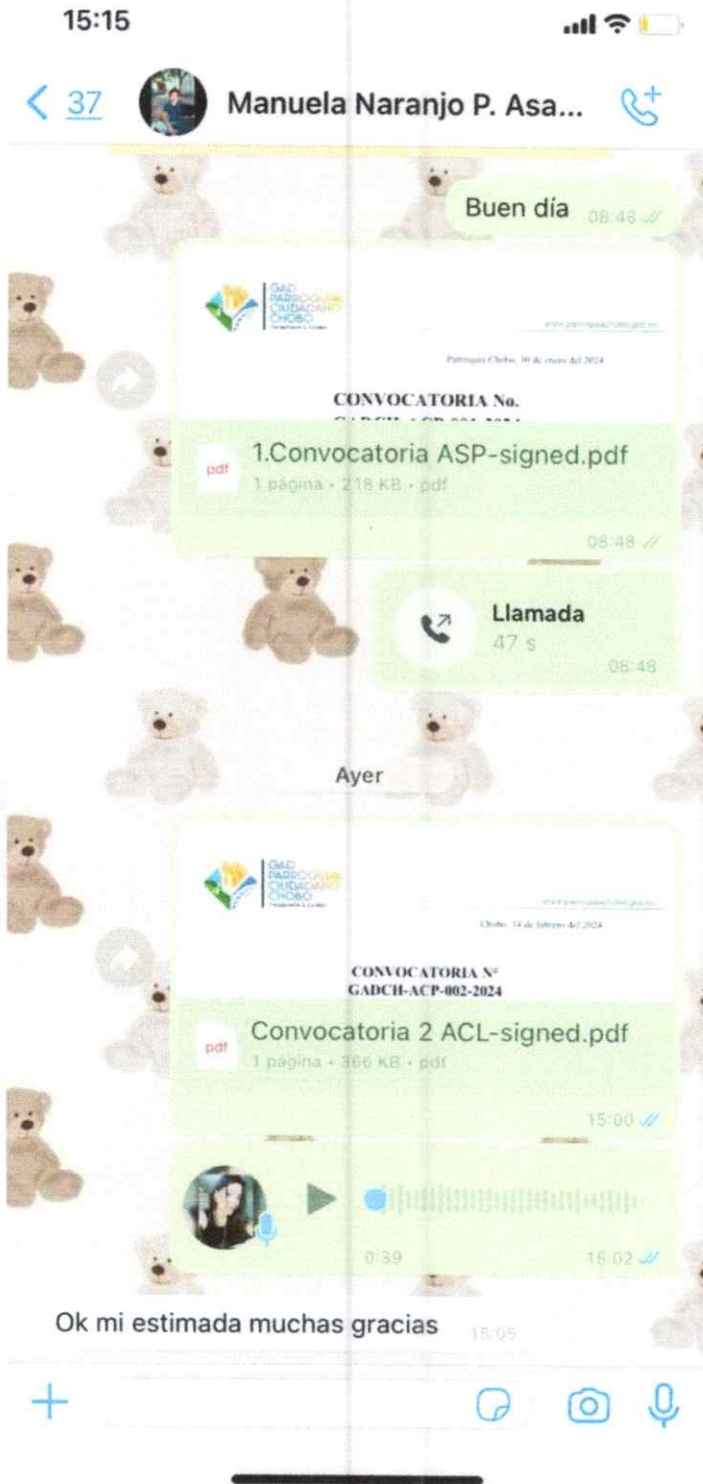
15:15

< 37 Manuela Naranjo P. Asa...

Buen día 08:48

GAD PARROQUIAL CIUDADANO CHOBO

www.parroquiachobo.gob.ec

Parroquia Chobo, 30 de enero del 2024

CONVOCATORIA No.
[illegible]

1.Convocatoria ASP-signed.pdf
1 página • 218 KB • pdf
08:48

Llamada
47 s
08:48

Ayer

GAD PARROQUIAL CIUDADANO CHOBO

www.parroquiachobo.gob.ec

Chobo, 14 de febrero del 2024

CONVOCATORIA N°
GADCH-ACP-002-2024

Convocatoria 2 ACL-signed.pdf
1 página • 366 KB • pdf
15:00

0:39 15:02

Ok mi estimada muchas gracias 15:05